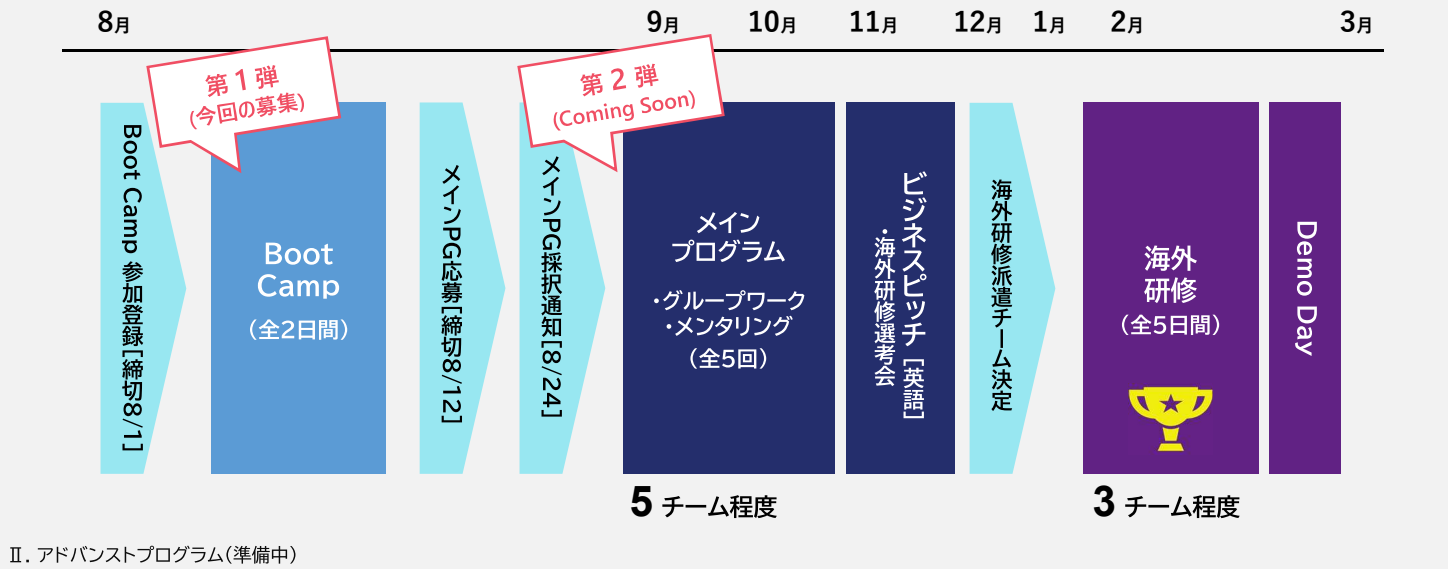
8月 9月 10月 11月 12月 1月 2月 3月

第１弾
(今回の募集)

Boot Camp 参加登録［締切8/1］

Boot Camp
（全2日間）

メインPG応募［締切8/12］

第２弾
(Coming Soon)

メインPG採択通知［8/24］

メイン
プログラム
・グループワーク
・メンタリング
（全5回）

ビジネスピッチ［英語］
・海外研修選考会

海外研修派遣チーム決定

海外
研修
（全5日間）

Demo Day

5 チーム程度

3 チーム程度

Ⅱ. アドバンストプログラム（準備中）